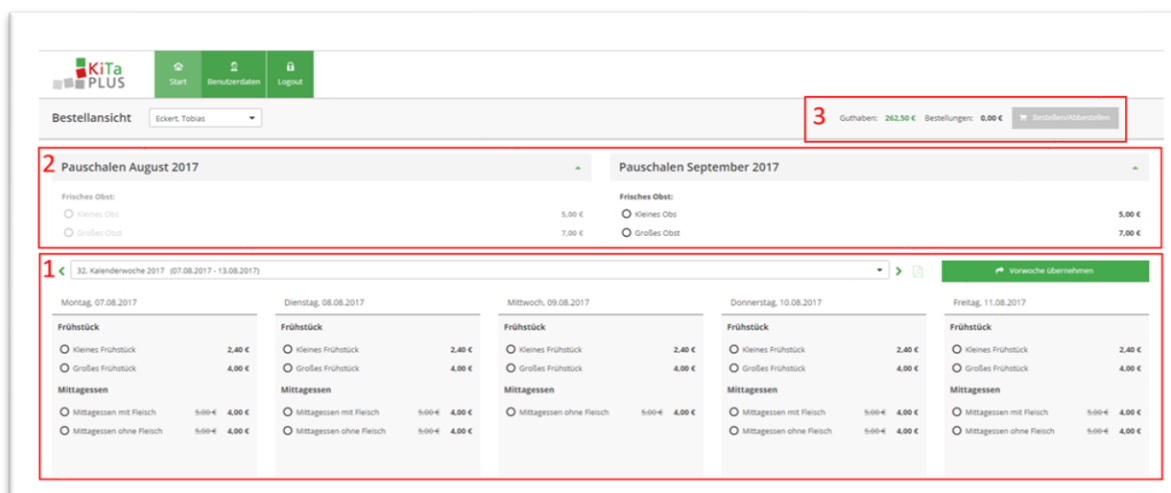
KiTa PLUS

Start
Benutzerdaten
Logout

Bestellansicht
Eckert, Tobias

3
Guthaben: 262,50 € Bestellungen: 0,00 € Bestellen/Abbestellen

2
Pauschalen August 2017
Frisches Obst:
Kleines Obs 5,00 €
Großes Obst 7,00 €

Pauschalen September 2017
Frisches Obst:
Kleines Obs 5,00 €
Großes Obst 7,00 €

1
32. Kalenderwoche 2017 (07.08.2017 - 13.08.2017)
Vorwoche übernehmen

Montag, 07.08.2017
Frühstück
Kleines Frühstück 2,40 €
Großes Frühstück 4,00 €
Mittagessen
Mittagessen mit Fleisch 5,00 € 4,00 €
Mittagessen ohne Fleisch 5,00 € 4,00 €

Dienstag, 08.08.2017
Frühstück
Kleines Frühstück 2,40 €
Großes Frühstück 4,00 €
Mittagessen
Mittagessen mit Fleisch 5,00 € 4,00 €
Mittagessen ohne Fleisch 5,00 € 4,00 €

Mittwoch, 09.08.2017
Frühstück
Kleines Frühstück 2,40 €
Großes Frühstück 4,00 €
Mittagessen
Mittagessen ohne Fleisch 5,00 € 4,00 €

Donnerstag, 10.08.2017
Frühstück
Kleines Frühstück 2,40 €
Großes Frühstück 4,00 €
Mittagessen
Mittagessen mit Fleisch 5,00 € 4,00 €
Mittagessen ohne Fleisch 5,00 € 4,00 €

Freitag, 11.08.2017
Frühstück
Kleines Frühstück 2,40 €
Großes Frühstück 4,00 €
Mittagessen
Mittagessen mit Fleisch 5,00 € 4,00 €
Mittagessen ohne Fleisch 5,00 € 4,00 €